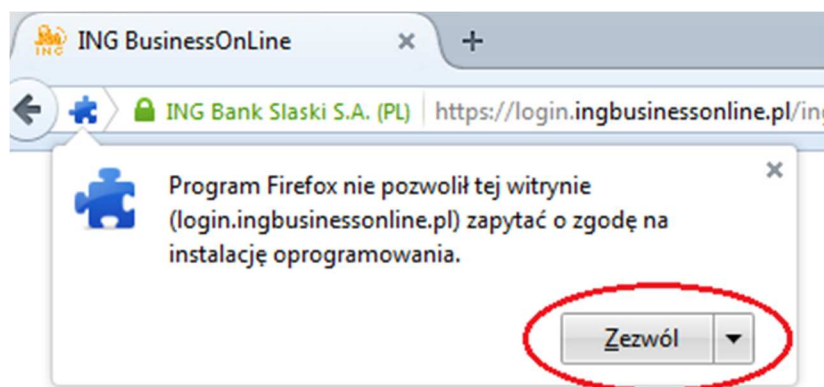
ING
ING BusinessOnLine
×
+
ING Bank Slaski S.A. (PL) https://login.ingbusinessonline.pl/in
×
Program Firefox nie pozwolił tej witrynie (login.ingbusinessonline.pl) zapytać o zgodę na instalację oprogramowania.
Zezwól